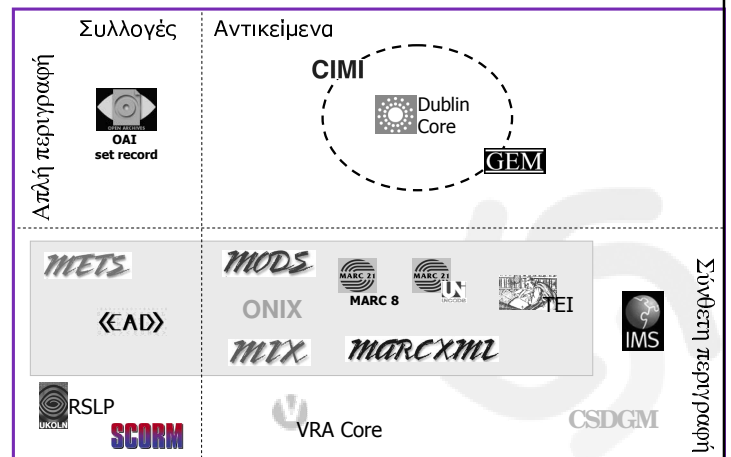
Συλλογές
Αντικείμενα
Απλή περιγραφή
OPEN ARCHIVES
OAI set record
CIMI
Dublin Core
GEM
METS
MODS
MARC 21
MARC 21
MARC 8
UNICODE
ONIX
TEI
EAD
MIX
MARCXML
IMS
Σύνθετη περιγραφή
RSLP
UKOLN
SCORM
VRA Core
CSDGM